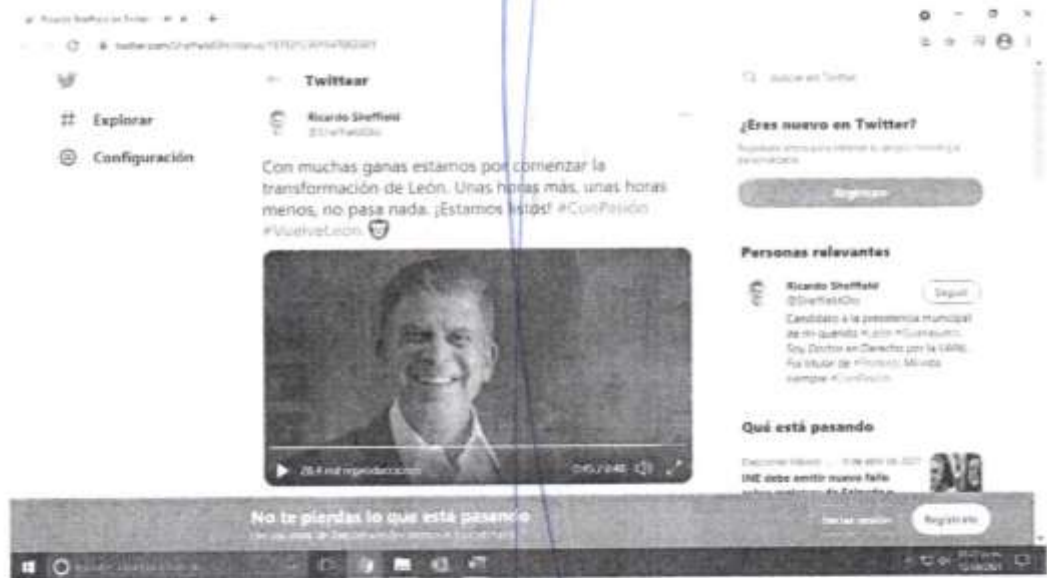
Ricardo Sheffield en Twitter

twitter.com/SheffieldOto/status/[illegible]

Explorar

Configuración

Twittear

Ricardo Sheffield
@SheffieldOto

Con muchas ganas estamos por comenzar la transformación de León. Unas horas más, unas horas menos, no pasa nada. ¡Estamos listos! #ConPasión #VuelveLeon

28.4 mil reproducciones

0:45 / 0:46

Buscar en Twitter

¿Eres nuevo en Twitter?

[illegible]

Regístrate

Personas relevantes

Ricardo Sheffield
@SheffieldOto

Seguir

Candidato a la presidencia municipal de mi querido #León #Guanajuato. Soy Doctor en Derecho por la UNAM. Fui titular de #Profeco. Mi vida siempre #ConPasión

Qué está pasando

Elecciones México · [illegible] de abril de 2021

INE debe emitir nuevo fallo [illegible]

No te pierdas lo que está pasando

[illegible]

Iniciar sesión

Regístrate